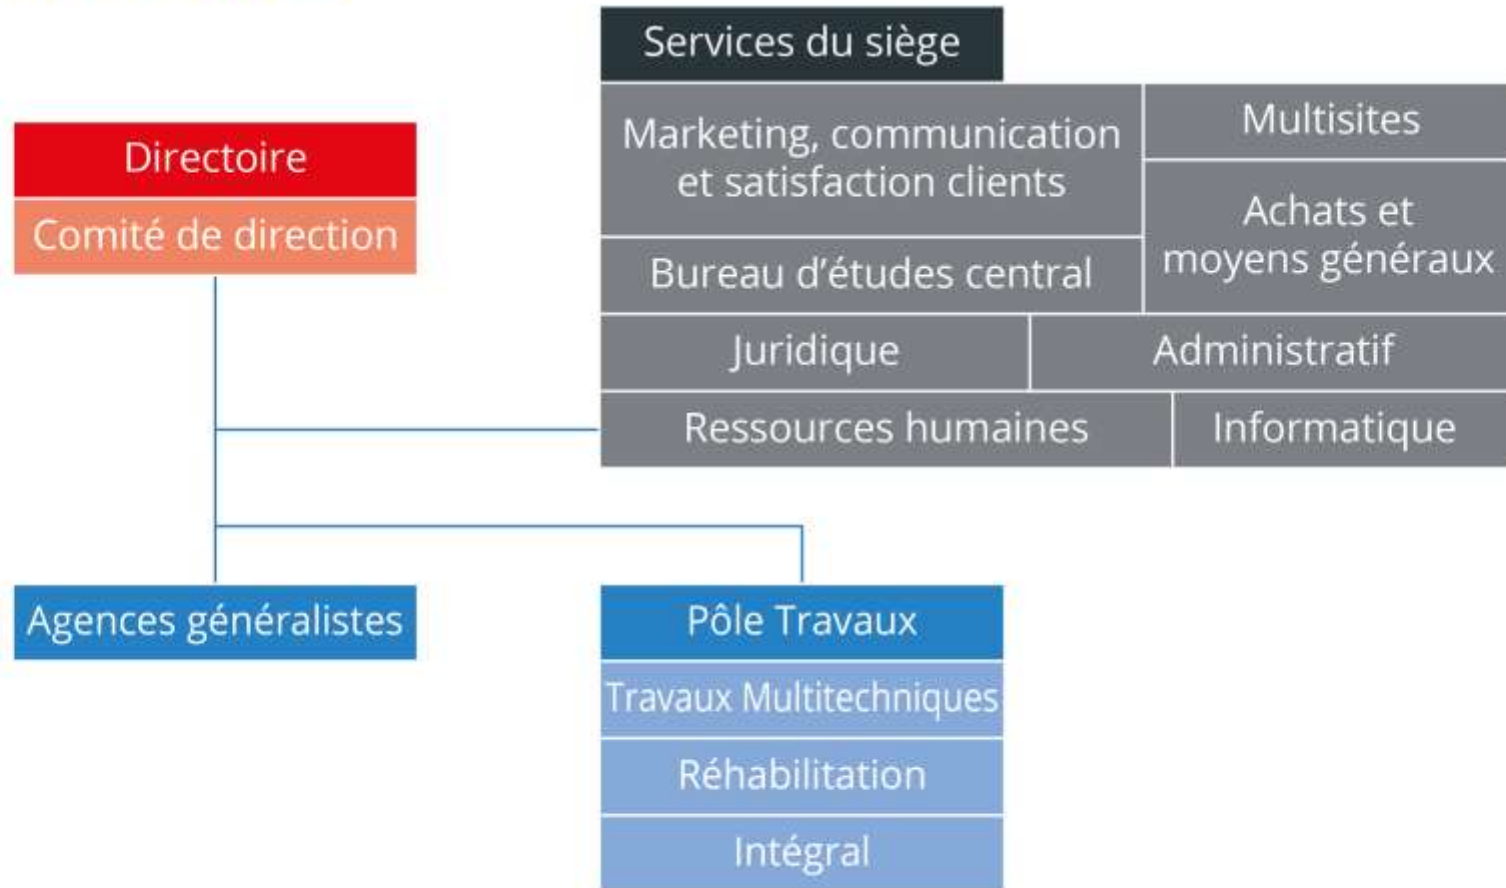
Services du siège

Directoire
Comité de direction

Marketing, communication et satisfaction clients

Multisites

Achats et moyens généraux

Bureau d'études central

Juridique

Administratif

Ressources humaines

Informatique

Agences généralistes

Pôle Travaux
Travaux Multitechniques
Réhabilitation
Intégral